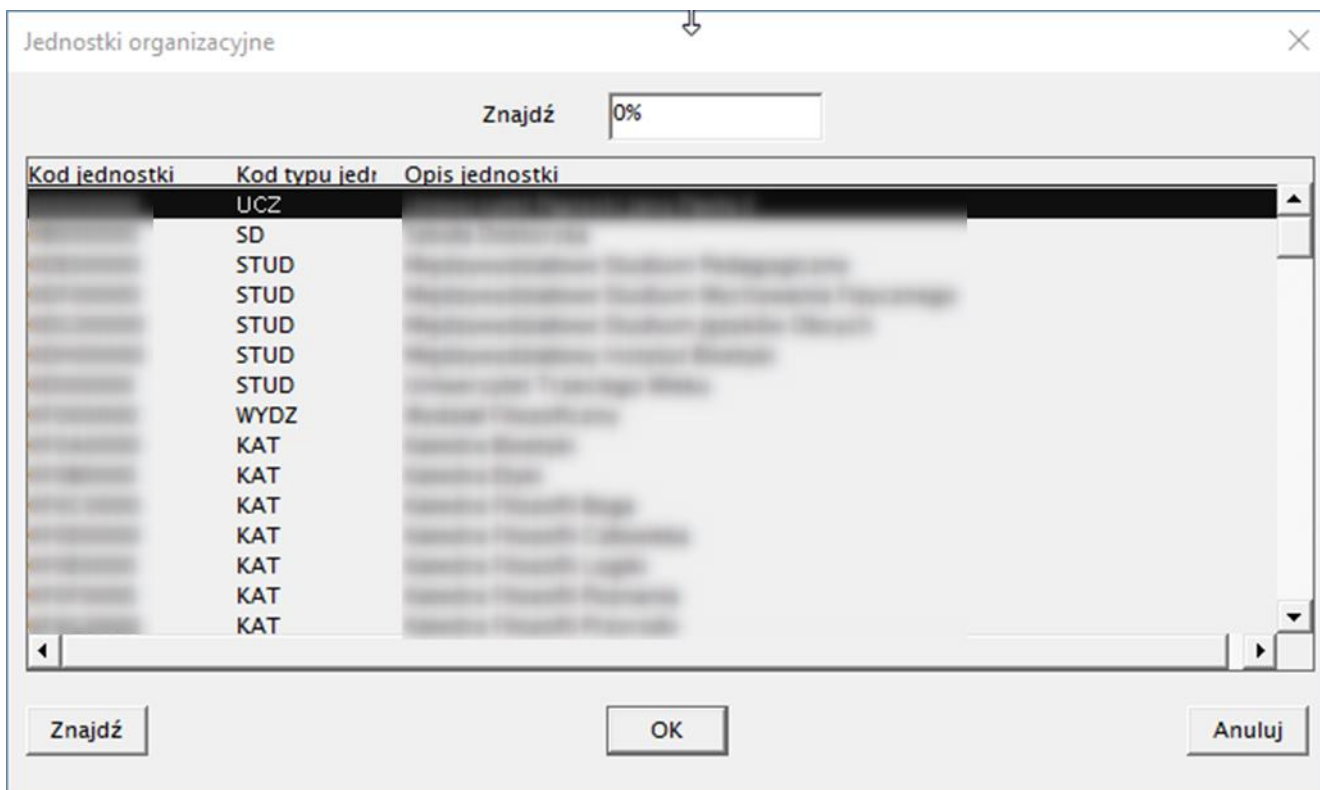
Jednostki organizacyjne

Znajdź 0%

| Kod jednostki | Kod typu jedn | Opis jednostki |
|---|---|---|
| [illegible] | UCZ | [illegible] |
| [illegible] | SD | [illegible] |
| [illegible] | STUD | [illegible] |
| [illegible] | STUD | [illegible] |
| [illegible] | STUD | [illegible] |
| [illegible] | STUD | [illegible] |
| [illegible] | STUD | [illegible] |
| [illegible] | WYDZ | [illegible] |
| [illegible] | KAT | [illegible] |
| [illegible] | KAT | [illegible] |
| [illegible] | KAT | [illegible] |
| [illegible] | KAT | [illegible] |
| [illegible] | KAT | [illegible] |
| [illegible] | KAT | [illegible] |
| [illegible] | KAT | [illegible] |

Znajdź

OK

Anuluj